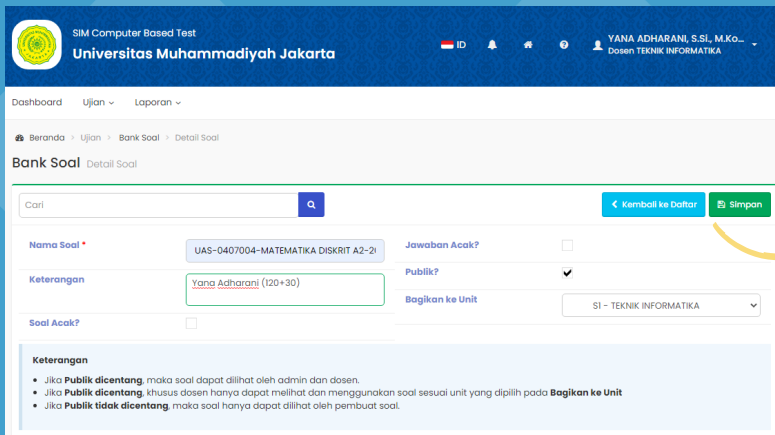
SIM Computer Based Test
Universitas Muhammadiyah Jakarta

ID

YANA ADHARANI, S.Si., M.Ko...
Dosen TEKNIK INFORMATIKA

Dashboard Ujian Laporan

Beranda > Ujian > Bank Soal > Detail Soal

Bank Soal Detail Soal

Cari

Kembali ke Daftar Simpan

Nama Soal * UAS-0407004-MATEMATIKA DISKRIT A2-2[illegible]

Keterangan Yana Adharani (120+30)

Soal Acak?

Jawaban Acak?

Publik?

Bagikan ke Unit S1 - TEKNIK INFORMATIKA

Keterangan

- Jika **Publik dicentang**, maka soal dapat dilihat oleh admin dan dosen.
- Jika **Publik dicentang**, khusus dosen hanya dapat melihat dan menggunakan soal sesuai unit yang dipilih pada **Bagikan ke Unit**
- Jika **Publik tidak dicentang**, maka soal hanya dapat dilihat oleh pembuat soal.